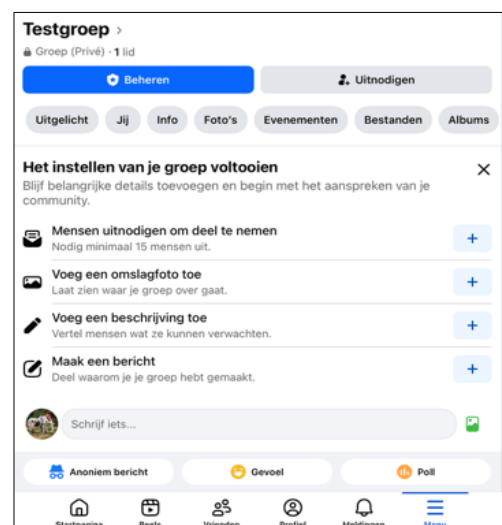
Testgroep >
Groep (Privé) · 1 lid

Beheren
Uitnodigen

Uitgelicht
Jij
Info
Foto's
Evenementen
Bestanden
Albums

Het instellen van je groep voltooien
Blijf belangrijke details toevoegen en begin met het aanspreken van je community.

Mensen uitnodigen om deel te nemen
Nodig minimaal 15 mensen uit.
+

Voeg een omslagfoto toe
Laat zien waar je groep over gaat.
+

Voeg een beschrijving toe
Vertel mensen wat ze kunnen verwachten.
+

Maak een bericht
Deel waarom je je groep hebt gemaakt.
+

Schrijf iets...

Anoniem bericht
Gevoel
Poll

Startpagina
Reels
Vrienden
Profiel
Meldingen
Menu